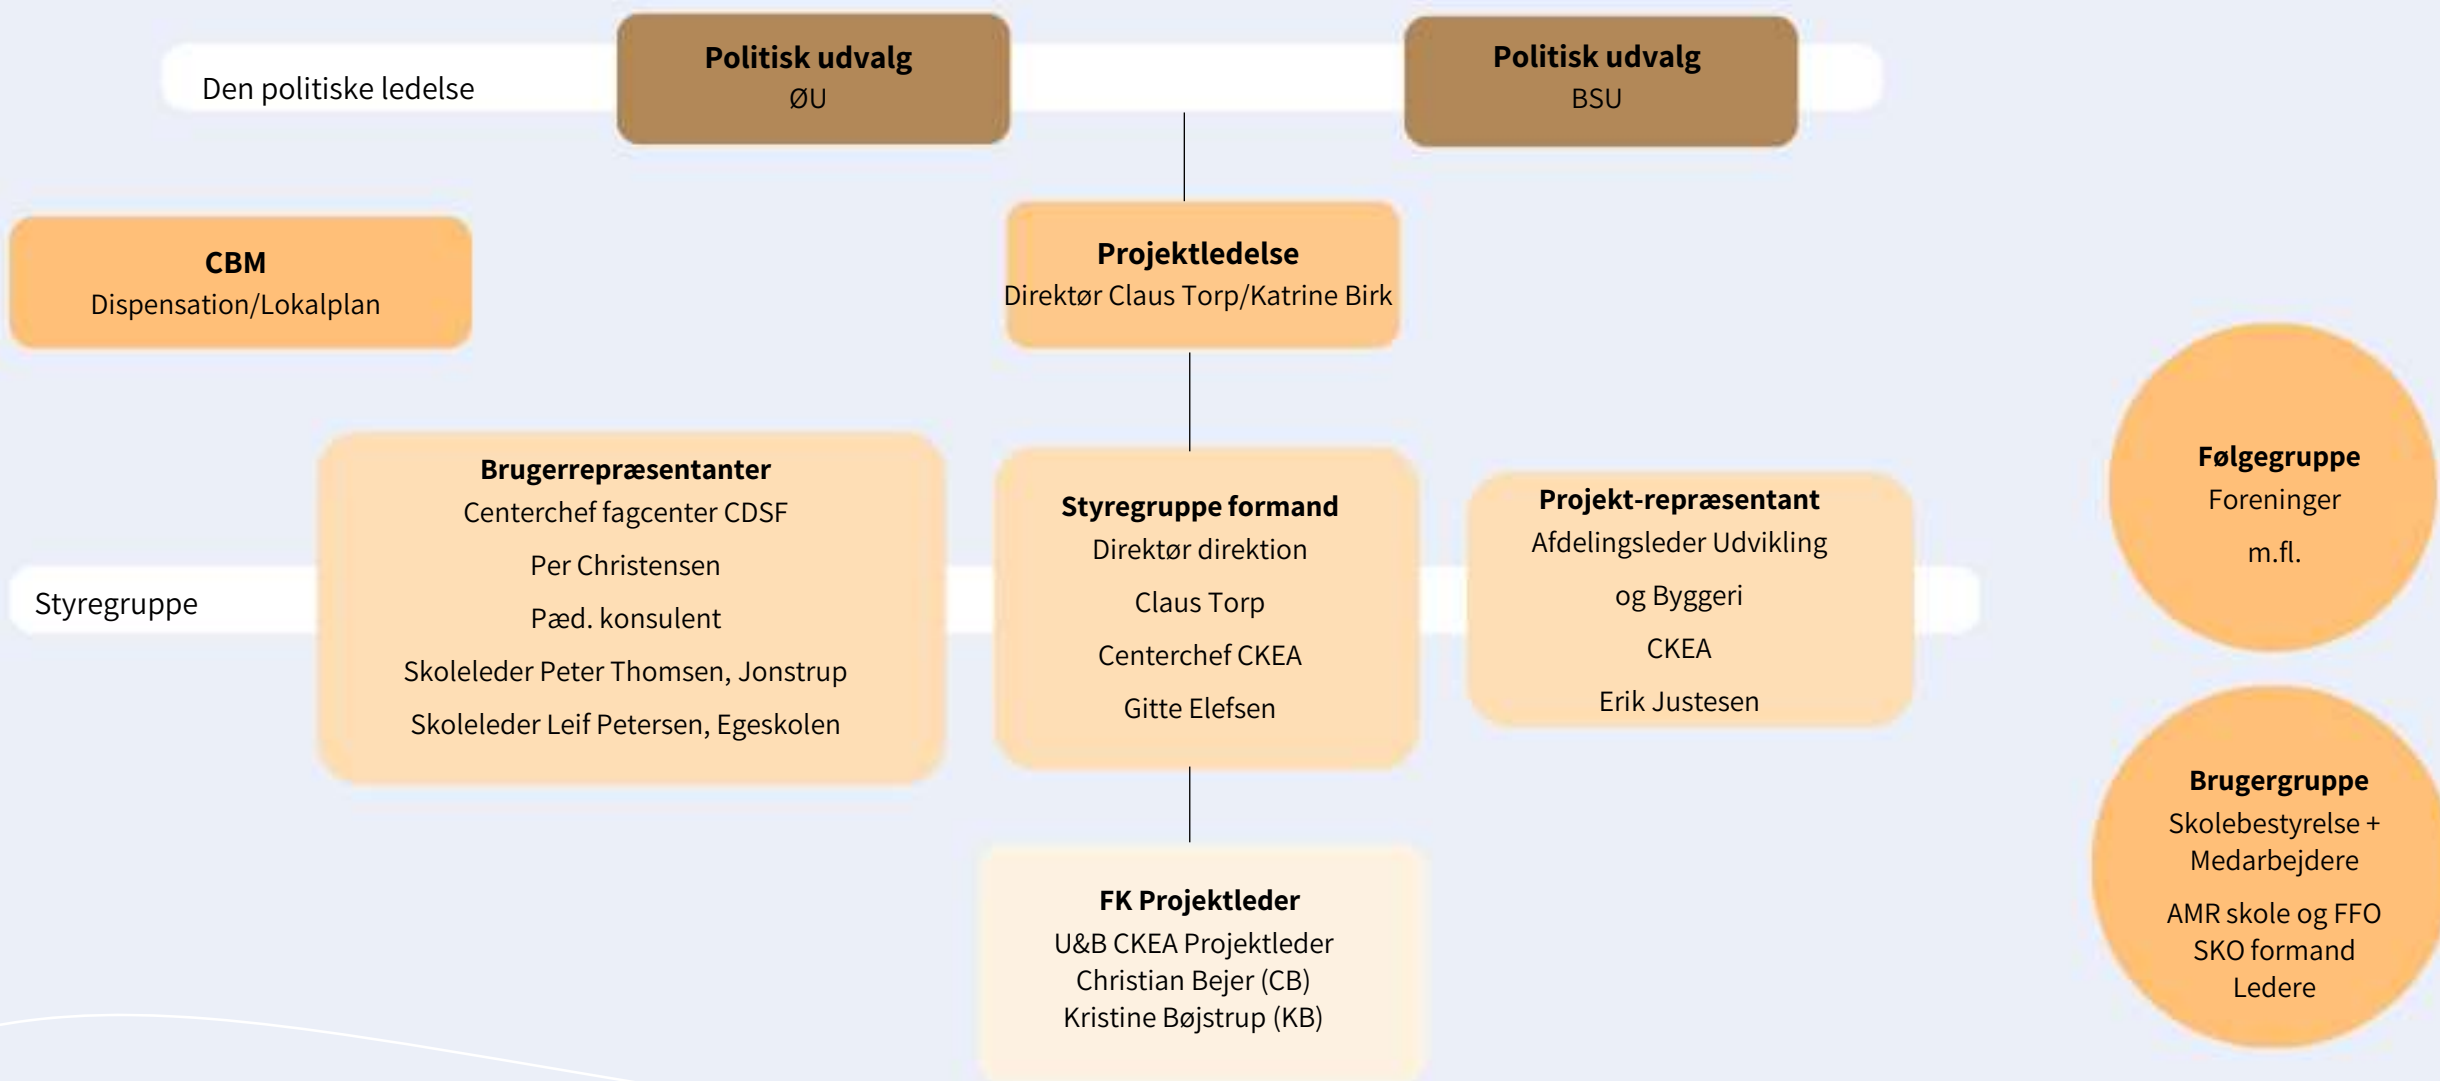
Den politiske ledelse

**Politisk udvalg**
ØU

**Politisk udvalg**
BSU

**CBM**
Dispensation/Lokalplan

**Projektledelse**
Direktør Claus Torp/Katrine Birk

**Følgegruppe**
Foreninger
m.fl.

Styregruppe

**Brugerrepræsentanter**
Centerchef fagcenter CDSF
Per Christensen
Pæd. konsulent
Skoleleder Peter Thomsen, Jonstrup
Skoleleder Leif Petersen, Egeskolen

**Styregruppe formand**
Direktør direktion
Claus Torp
Centerchef CKEA
Gitte Elefsen

**Projekt-repræsentant**
Afdelingsleder Udvikling
og Byggeri
CKEA
Erik Justesen

**Brugergruppe**
Skolebestyrelse +
Medarbejdere
AMR skole og FFO
SKO formand
Ledere

**FK Projektleder**
U&B CKEA Projektleder
Christian Bejer (CB)
Kristine Bøjstrup (KB)